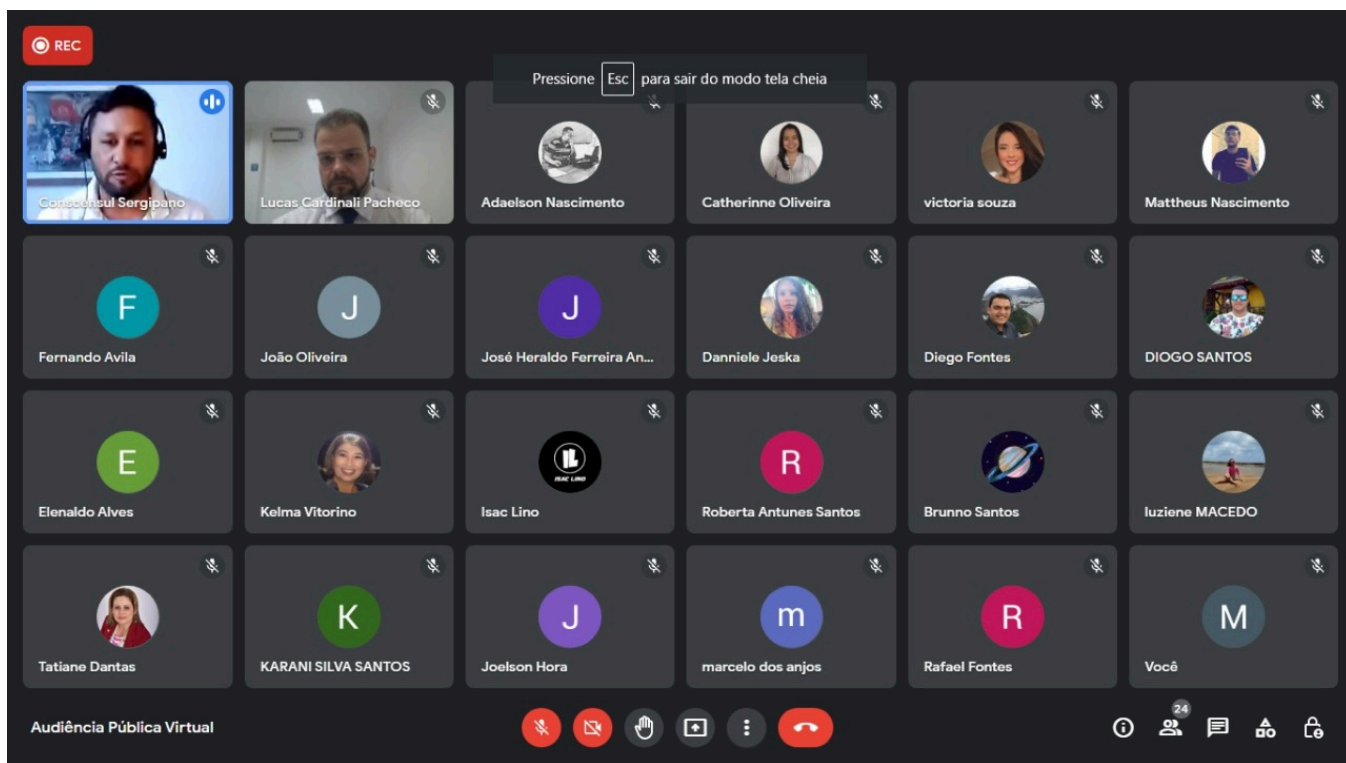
REC

Pressione Esc para sair do modo tela cheia

Conscensul Sergipano
Lucas Cardinali Pacheco
Adaelson Nascimento
Catherinne Oliveira
victoria souza
Mattheus Nascimento

F
Fernando Avila
J
João Oliveira
J
José Heraldo Ferreira An...
Danniele Jeska
Diego Fontes
DIOGO SANTOS

E
Elenaldo Alves
Kelma Vitorino
ISAC LINO
Isac Lino
R
Roberta Antunes Santos
Brunno Santos
luziene MACEDO

Tatiane Dantas
K
KARANI SILVA SANTOS
J
Joelson Hora
m
marcelo dos anjos
R
Rafael Fontes
M
Você

Audiência Pública Virtual

24